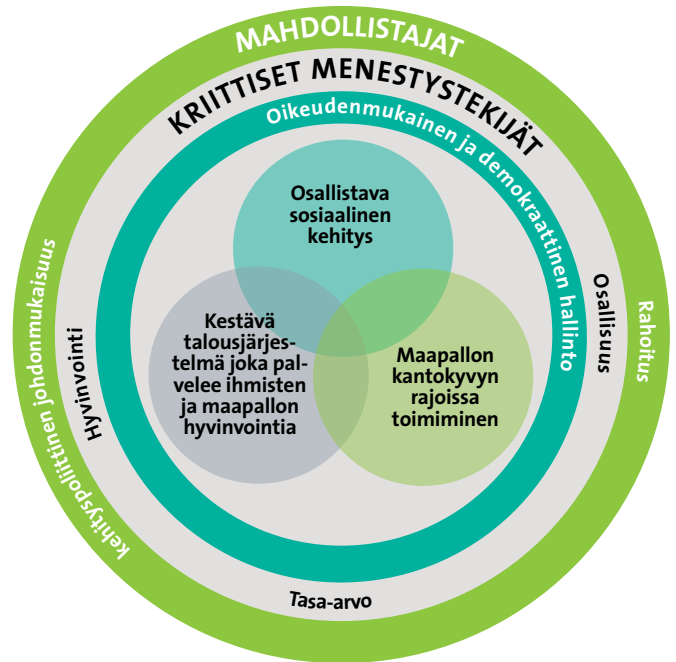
MAHDOLLISTAJAT

KRIITTISET MENESTYSTEKIJÄT

Oikeudenmukainen ja demokraattinen hallinto

Osallistava sosiaalinen kehitys

Kestävä talousjärjestelmä joka palvelee ihmisten ja maapallon hyvinvointia

Maapallon kantokyvyn rajoissa toimiminen

Hyvinvointi

Osallisuus

Tasa-arvo

Rahoitus

Kehityspoliittinen johdonmukaisuus